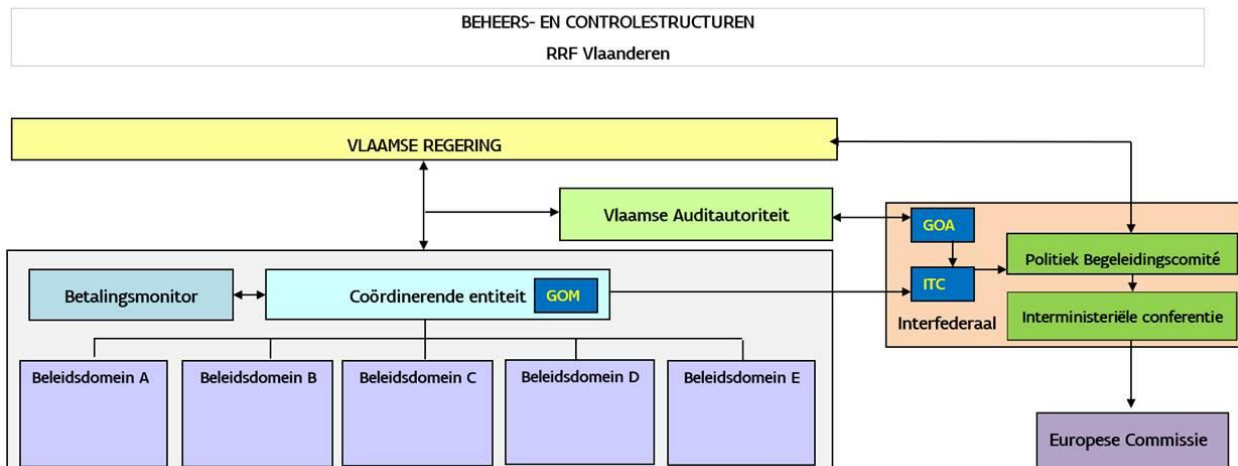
BEHEERS- EN CONTROLESTRUCTUREN
RRF Vlaanderen

VLAAMSE REGERING

Vlaamse Auditautoriteit

GOA

ITC

Politiek Begeleidingscomité

Interministeriële conferentie

Interfederaal

Betalingsmonitor

Coördinerende entiteit

GOM

Beleidsdomein A

Beleidsdomein B

Beleidsdomein C

Beleidsdomein D

Beleidsdomein E

Europese Commissie